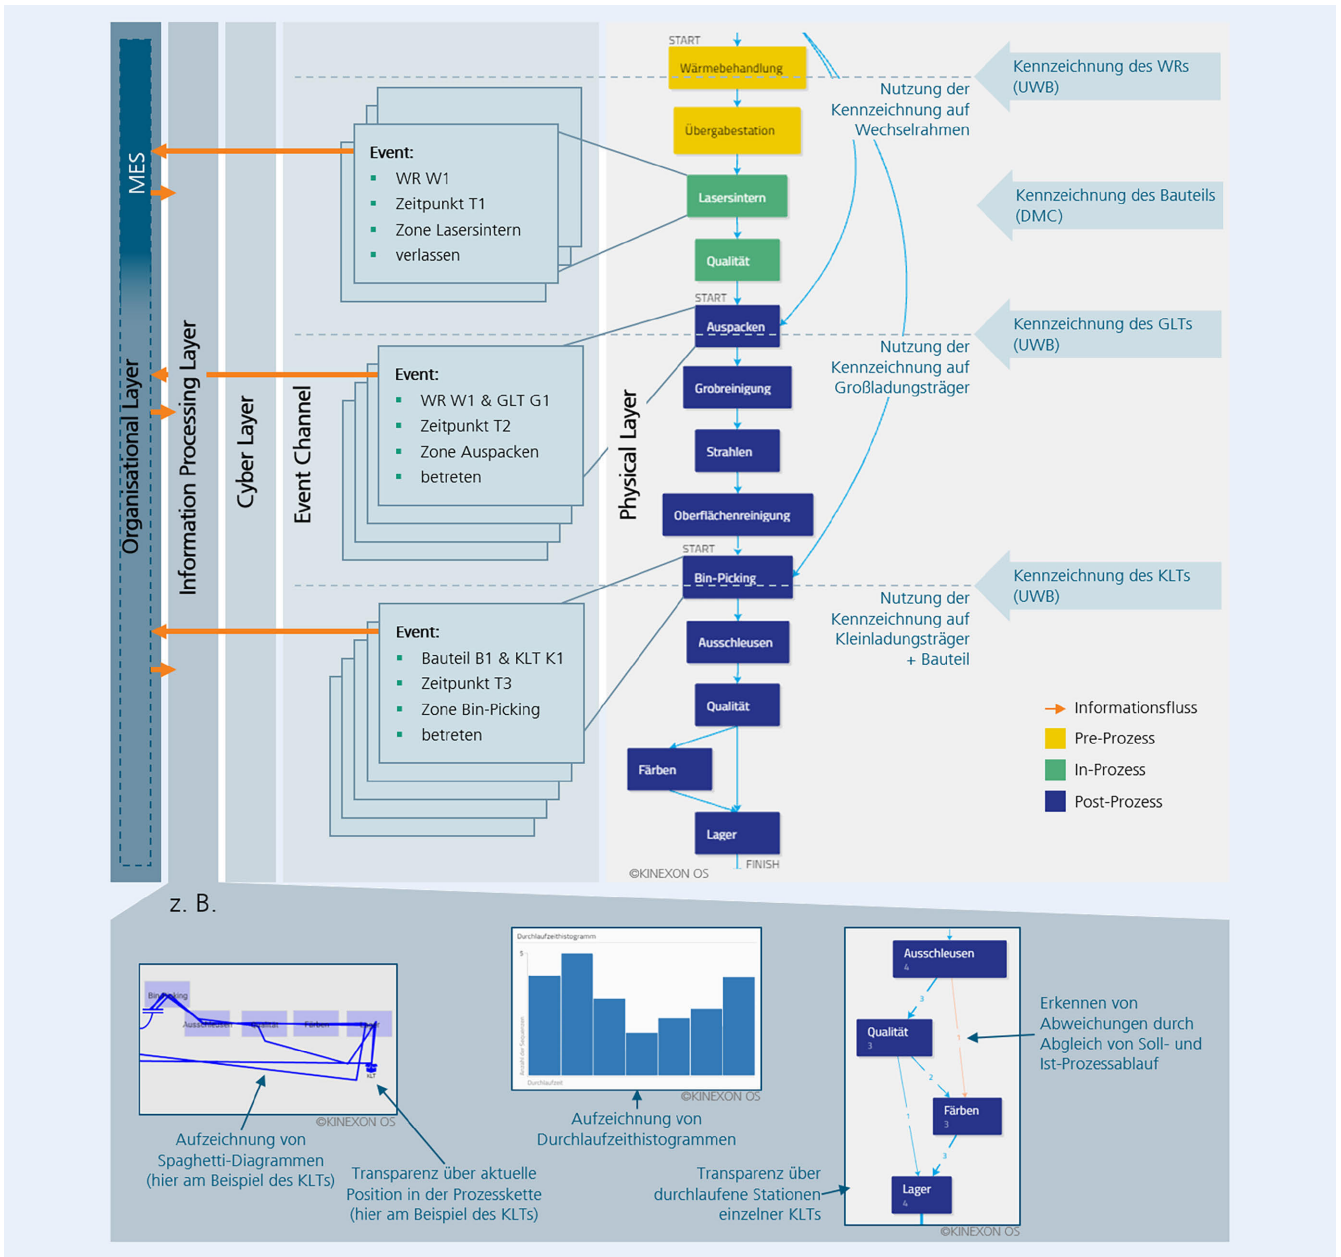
MES

Organisational Layer

Information Processing Layer

Cyber Layer

Event Channel

Event:
- WR W1
- Zeitpunkt T1
- Zone Lasersintern
- verlassen

Event:
- WR W1 & GLT G1
- Zeitpunkt T2
- Zone Auspacken
- betreten

Event:
- Bauteil B1 & KLT K1
- Zeitpunkt T3
- Zone Bin-Picking
- betreten

Physical Layer

START
Wärmebehandlung
Übergabestation
Lasersintern
Qualität
START
Auspacken
Grobreinigung
Strahlen
Oberflächenreinigung
START
Bin-Picking
Ausschleusen
Qualität
Färben
Lager
FINISH

©KINEXON OS

Nutzung der Kennzeichnung auf Wechselrahmen

Nutzung der Kennzeichnung auf Großladungsträger

Nutzung der Kennzeichnung auf Kleinladungsträger + Bauteil

Kennzeichnung des WRs (UWB)

Kennzeichnung des Bauteils (DMC)

Kennzeichnung des GLTs (UWB)

Kennzeichnung des KLTs (UWB)

Informationsfluss
Pre-Prozess
In-Prozess
Post-Prozess

z. B.

Bin-Picking
Ausschleusen
Qualität
Färben
Lager
KLT
©KINEXON OS

Durchlaufzeithistogramm
5
Anzahl der Sequenzen
Durchlaufzeit
©KINEXON OS

Ausschleusen
4
3
Qualität
3
1
2
Färben
3
1
3
Lager
4
©KINEXON OS

Aufzeichnung von Spaghetti-Diagrammen (hier am Beispiel des KLTs)

Transparenz über aktuelle Position in der Prozesskette (hier am Beispiel des KLTs)

Aufzeichnung von Durchlaufzeithistogrammen

Transparenz über durchlaufene Stationen einzelner KLTs

Erkennen von Abweichungen durch Abgleich von Soll- und Ist-Prozessablauf